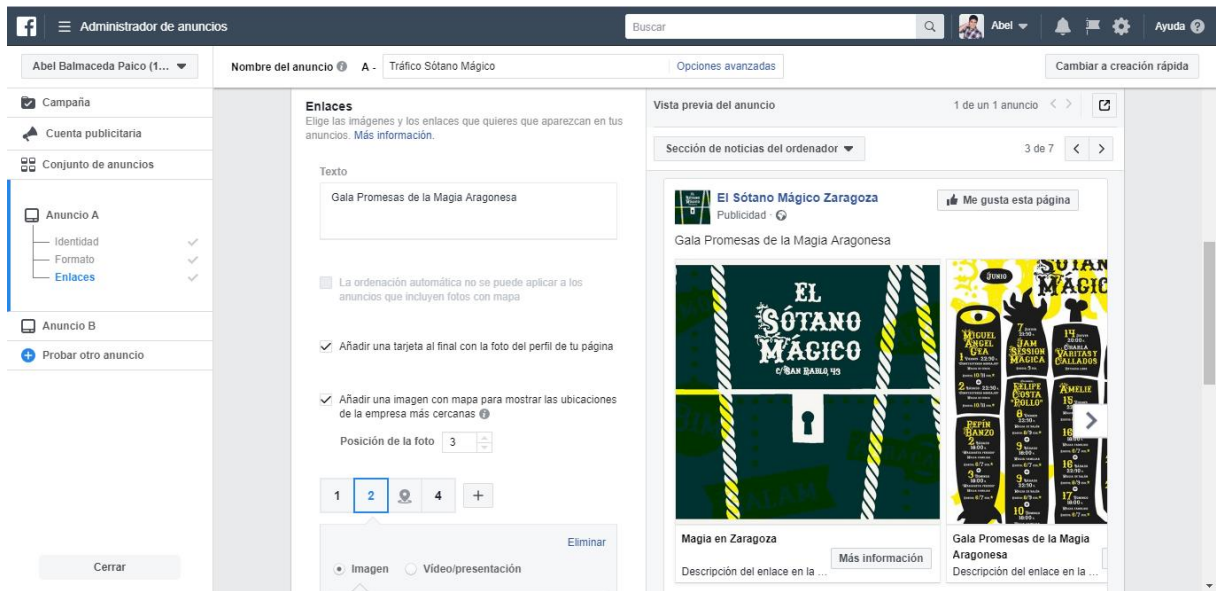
Administrador de anuncios

Buscar

Abel

Ayuda

Abel Balmaceda Paico (1...

Nombre del anuncio A - Tráfico Sótano Mágico

Opciones avanzadas

Cambiar a creación rápida

Campaña

Cuenta publicitaria

Conjunto de anuncios

Anuncio A

Identidad

Formato

Enlaces

Anuncio B

Probar otro anuncio

Cerrar

Enlaces

Elige las imágenes y los enlaces que quieres que aparezcan en tus anuncios. Más información.

Texto

Gala Promesas de la Magia Aragonesa

La ordenación automática no se puede aplicar a los anuncios que incluyen fotos con mapa

Añadir una tarjeta al final con la foto del perfil de tu página

Añadir una imagen con mapa para mostrar las ubicaciones de la empresa más cercanas

Posición de la foto 3

1 2 4 +

Eliminar

Imagen Video/presentación

Vista previa del anuncio

1 de un 1 anuncio

Sección de noticias del ordenador

3 de 7

El Sótano Mágico Zaragoza

Publicidad

Me gusta esta página

Gala Promesas de la Magia Aragonesa

EL SÓTANO MÁGICO C/ SAN PABLO 43

JUNIO SÓTANO MÁGICO

MIGUEL ÁNGEL GEA

JAM SESSION MÁGICA

CHARLA VARITAS Y CALLADOS

FELIPE COSTA POLLO

AMELIE

PEPÍN BANZO

Magia en Zaragoza

Más información

Descripción del enlace en la ...

Gala Promesas de la Magia Aragonesa

Descripción del enlace en la ...